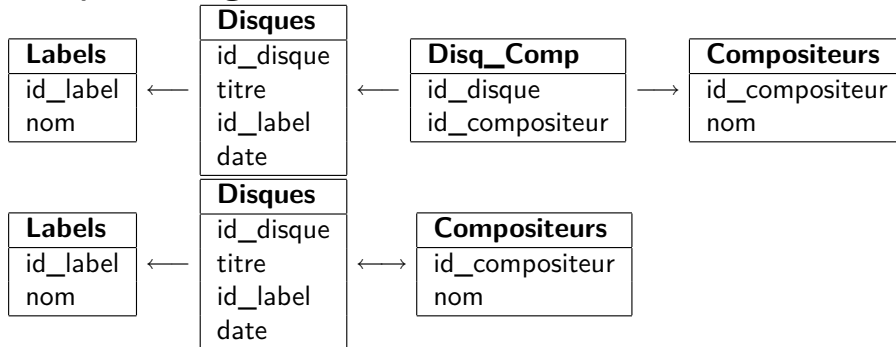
| Labels |
|---|
| id_label |
| nom |

$\longleftarrow$

| Disques |
|---|
| id_disque |
| titre |
| id_label |
| date |

$\longleftarrow$

| Disq_Comp |
|---|
| id_disque |
| id_compositeur |

$\longrightarrow$

| Compositeurs |
|---|
| id_compositeur |
| nom |

| Labels |
|---|
| id_label |
| nom |

$\longleftarrow$

| Disques |
|---|
| id_disque |
| titre |
| id_label |
| date |

$\longleftrightarrow$

| Compositeurs |
|---|
| id_compositeur |
| nom |